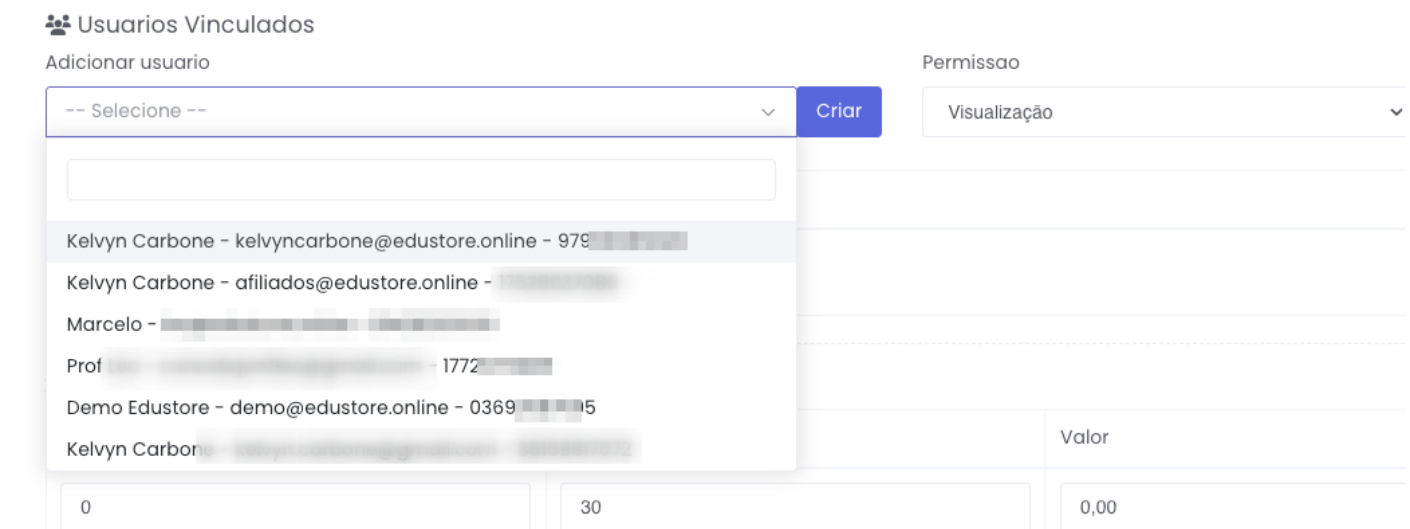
Usuarios Vinculados

Adicionar usuario

-- Selecione --

Criar

Permissao

Visualização

Kelvyn Carbone - kelvyncarbone@edustore.online - 979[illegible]

Kelvyn Carbone - afiliados@edustore.online - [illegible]

Marcelo - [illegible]

Prof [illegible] - 1772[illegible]

Demo Edustore - demo@edustore.online - 0369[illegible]95

Kelvyn Carbon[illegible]

Valor

0

30

0,00